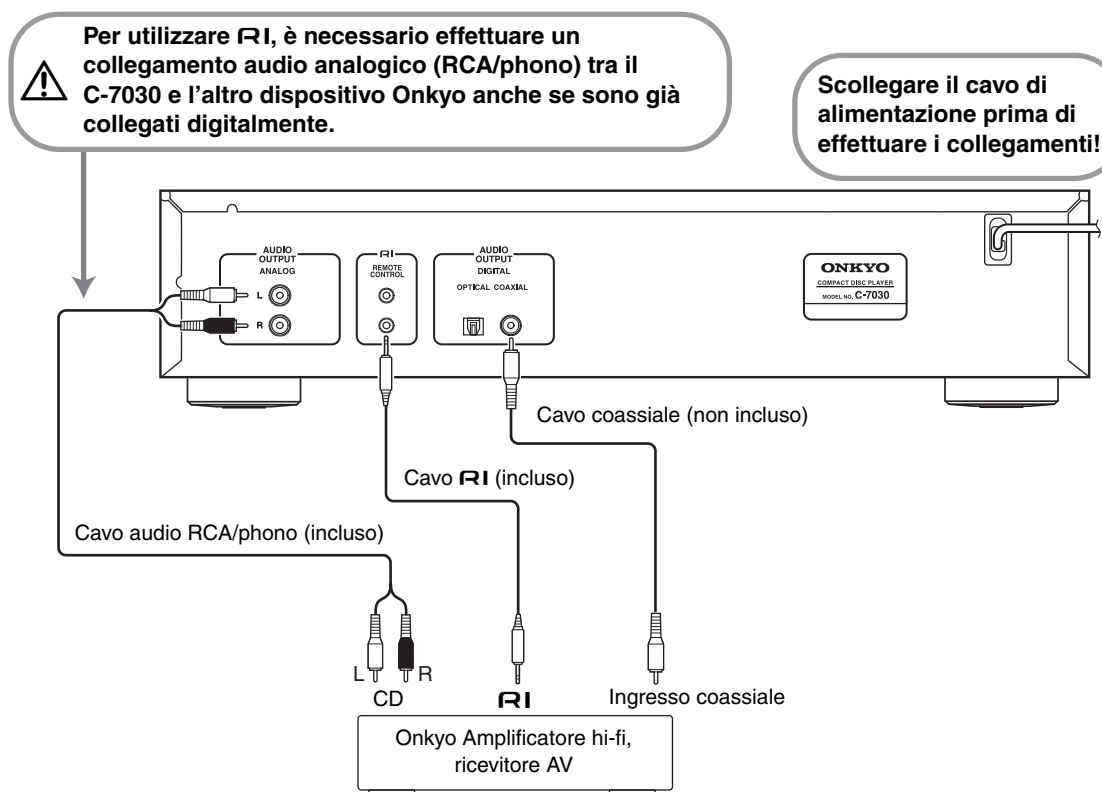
Per utilizzare RI, è necessario effettuare un collegamento audio analogico (RCA/phono) tra il C-7030 e l'altro dispositivo Onkyo anche se sono già collegati digitalmente.

Scollegare il cavo di alimentazione prima di effettuare i collegamenti!

AUDIO OUTPUT ANALOG

L

R

RI REMOTE CONTROL

AUDIO OUTPUT DIGITAL

OPTICAL COAXIAL

ONKYO
COMPACT DISC PLAYER
MODEL NO. C-7030

Cavo coassiale (non incluso)

Cavo RI (incluso)

Cavo audio RCA/phono (incluso)

L

R

CD

RI

Ingresso coassiale

Onkyo Amplificatore hi-fi, ricevitore AV